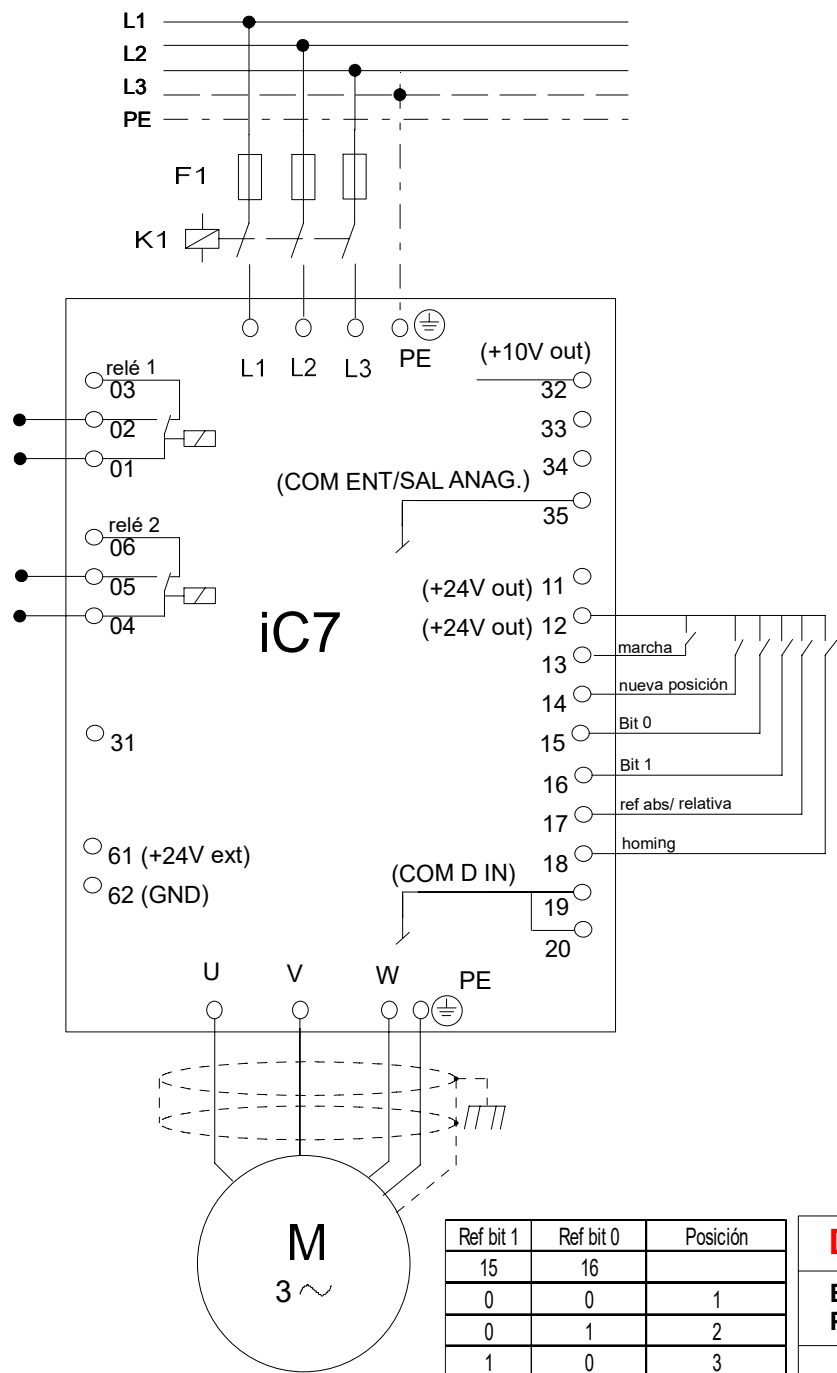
L1
L2
L3
PE

F1

K1

L1 L2 L3 PE

(+10V out)

relé 1
03
02
01

32
33
34

(COM ENT/SAL ANAG.)
35

relé 2
06
05
04

(+24V out) 11
(+24V out) 12

iC7

13 marcha
14 nueva posición
15 Bit 0
16 Bit 1
17 ref abs/ relativa
18 homing

31

61 (+24V ext)
62 (GND)

(COM D IN)
19
20

U V W PE

M
3 ∼

| Ref bit 1 | Ref bit 0 | Posición |
|---|---|---|
| 15 | 16 | |
| 0 | 0 | 1 |
| 0 | 1 | 2 |
| 1 | 0 | 3 |

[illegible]
E
F